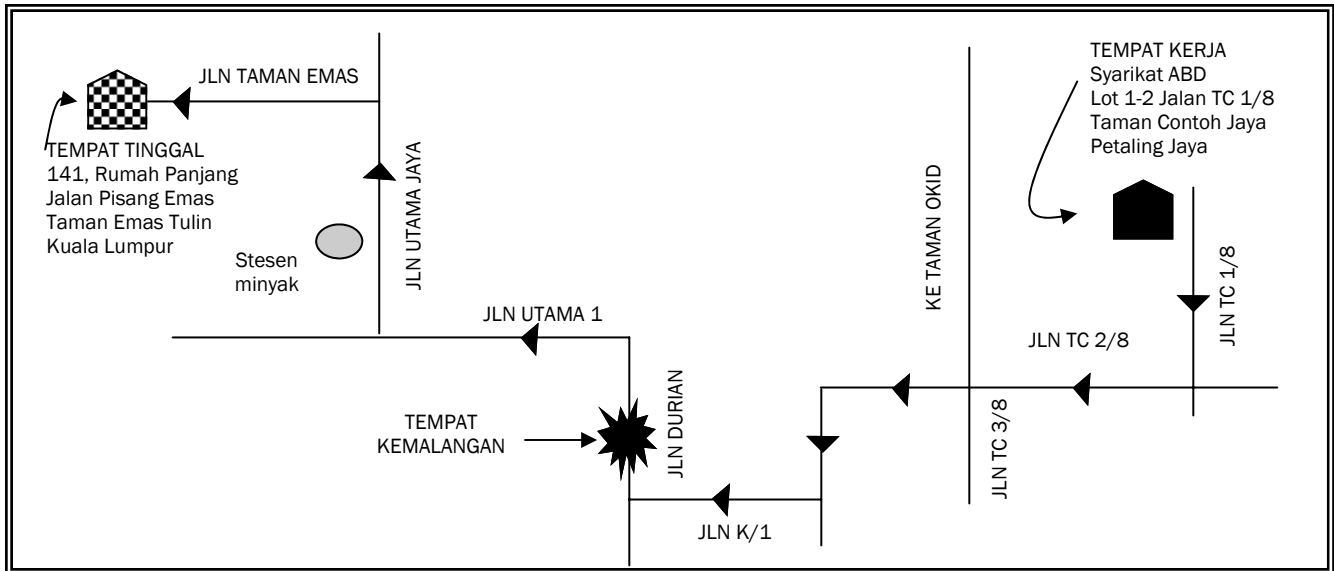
JLN TAMAN EMAS

TEMPAT TINGGAL
141, Rumah Panjang
Jalan Pisang Emas
Taman Emas Tulin
Kuala Lumpur

JLN UTAMA JAYA

Stesen minyak

TEMPAT KERJA
Syarikat ABD
Lot 1-2 Jalan TC 1/8
Taman Contoh Jaya
Petaling Jaya

KE TAMAN OKID

JLN TC 1/8

JLN UTAMA 1

JLN TC 2/8

TEMPAT KEMALANGAN

JLN DURIAN

JLN TC 3/8

JLN K/1